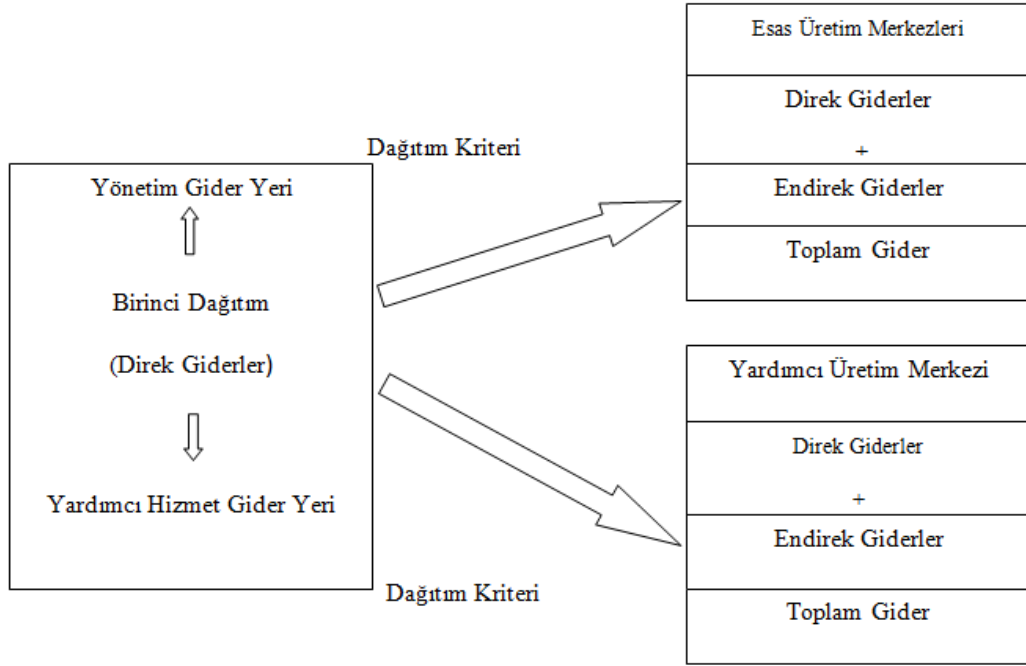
Yönetim Gider Yeri

Birinci Dağıtım

(Direk Giderler)

Yardımcı Hizmet Gider Yeri

Dağıtım Kriteri

Esas Üretim Merkezleri

Direk Giderler

+

Endirek Giderler

Toplam Gider

Yardımcı Üretim Merkezi

Direk Giderler

+

Endirek Giderler

Toplam Gider

Dağıtım Kriteri